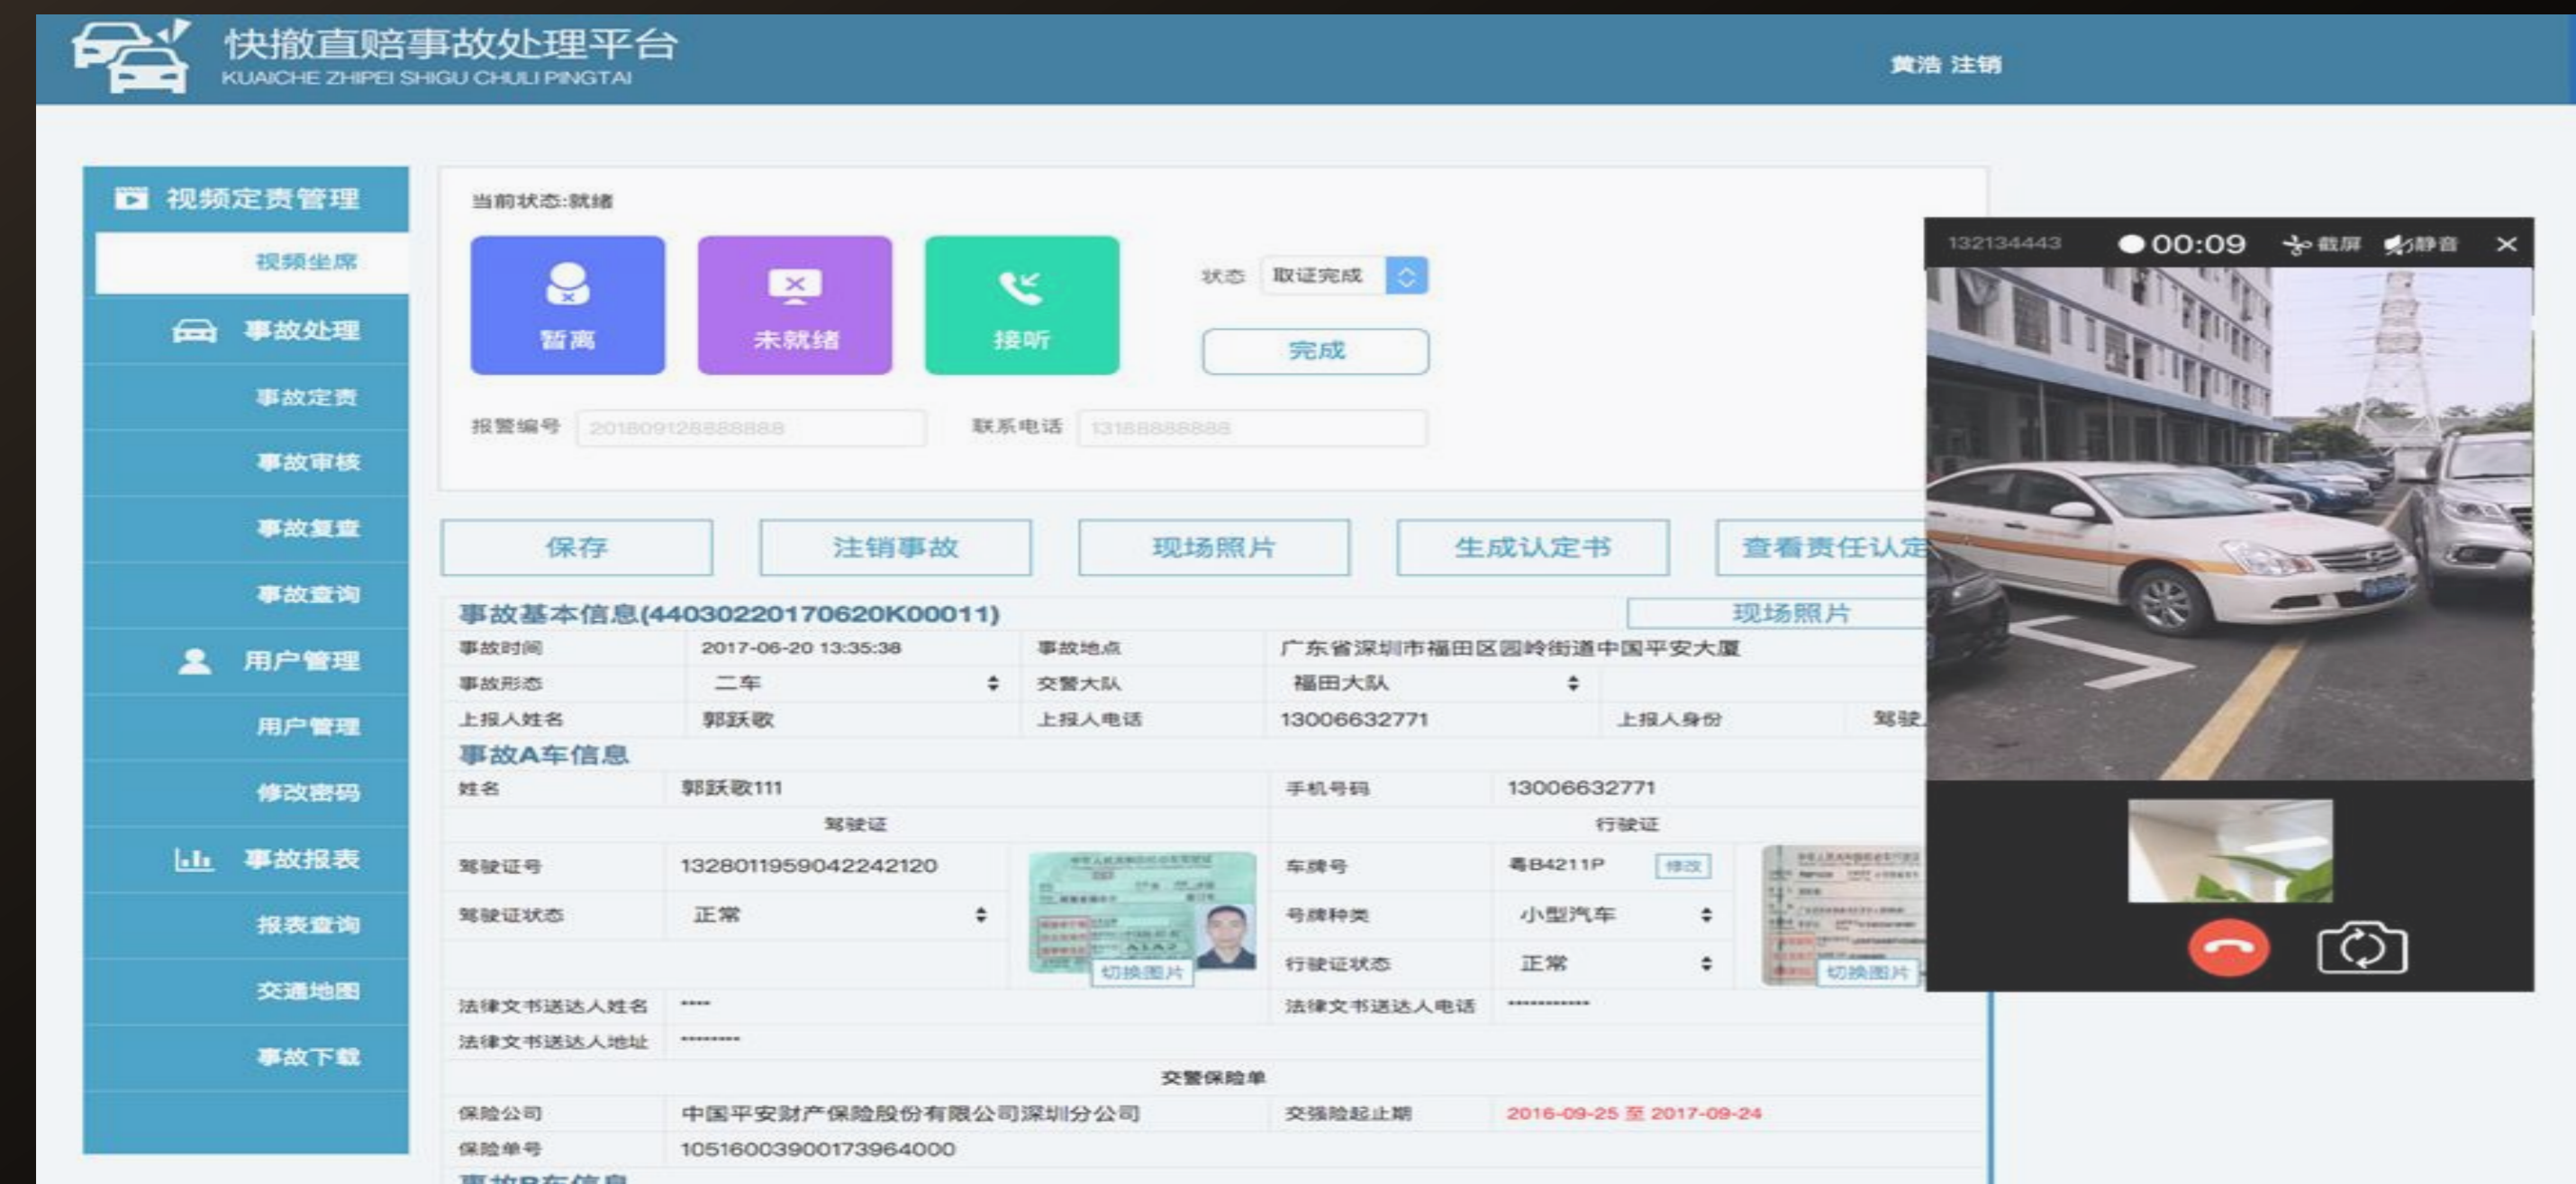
快撤直赔事故处理平台
KUAICHE ZHIPEI SHIGU CHULI PINGTAI

黄浩 注销

视频定责管理
视频坐席
事故处理
事故定责
事故审核
事故复查
事故查询
用户管理
用户管理
修改密码
事故报表
报表查询
交通地图
事故下载

当前状态:就绪

暂离
未就绪
接听

状态 取证完成
完成

报警编号 2018091288888888
联系电话 13188888888

保存
注销事故
现场照片
生成认定书
查看责任认定

事故基本信息(44030220170620K00011)
现场照片

| 事故时间 | 2017-06-20 13:35:38 | 事故地点 | 广东省深圳市福田区园岭街道中国平安大厦 | | |
|---|---|---|---|---|---|
| 事故形态 | 二车 | 交警大队 | 福田大队 | | |
| 上报人姓名 | 郭跃歌 | 上报人电话 | 13006632771 | 上报人身份 | 驾驶 |

事故A车信息

| 姓名 | 郭跃歌111 | 手机号码 | 13006632771 |
|---|---|---|---|
| 驾驶证 | | 行驶证 | |
| 驾驶证号 | 132801195904224212​0 | 车牌号 | 粤B4211P 修改 |
| 驾驶证状态 | 正常 | 号牌种类 | 小型汽车 |
| | 切换图片 | 行驶证状态 | 正常 切换图片 |
| 法律文书送达人姓名 | **** | 法律文书送达人电话 | ************ |
| 法律文书送达人地址 | ********* | | |

交警保险单

| 保险公司 | 中国平安财产保险股份有限公司深圳分公司 | 交强险起止期 | 2016-09-25 至 2017-09-24 |
|---|---|---|---|
| 保险单号 | 10516003900173964000 | | |

事故B车信息

132134443 00:09 截屏 静音 ×